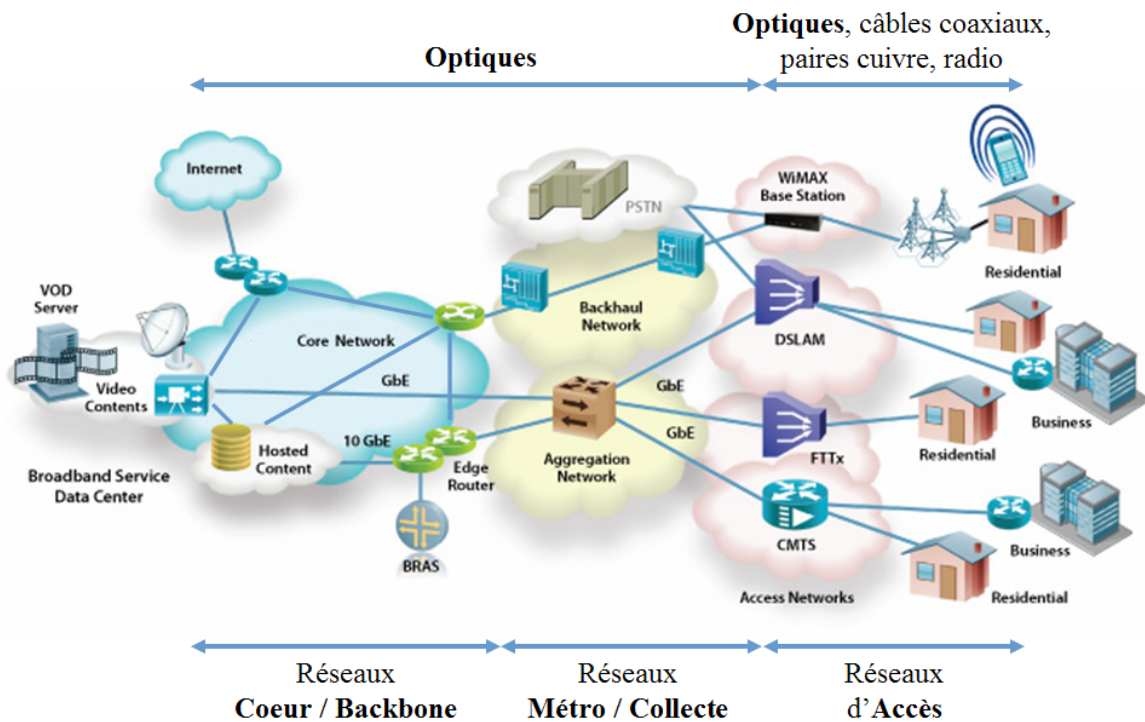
**Optiques**

**Optiques**, câbles coaxiaux, paires cuivre, radio

Internet

VOD Server

Video Contents

Core Network

GbE

10 GbE

Hosted Content

Broadband Service Data Center

Edge Router

BRAS

PSTN

Backhaul Network

Aggregation Network

GbE

GbE

WiMAX Base Station

DSLAM

FTTx

CMTS

Access Networks

Residential

Business

Residential

Business

Residential

Réseaux **Coeur / Backbone**

Réseaux **Métro / Collecte**

Réseaux d'**Accès**